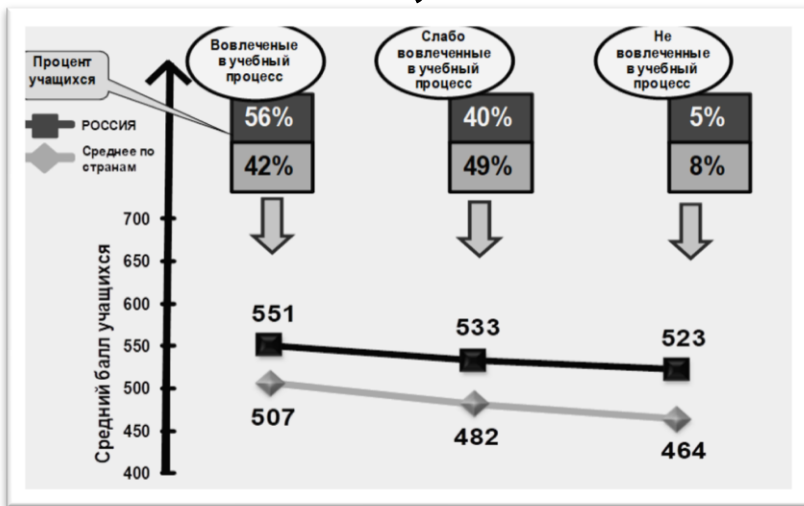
Процент учащихся

РОССИЯ

Среднее по странам

Вовлеченые в учебный процесс

56%

42%

Слабо вовлеченные в учебный процесс

40%

49%

Не вовлеченные в учебный процесс

5%

8%

Средний балл учащихся

700

650

600

550

500

450

400

551

533

523

507

482

464